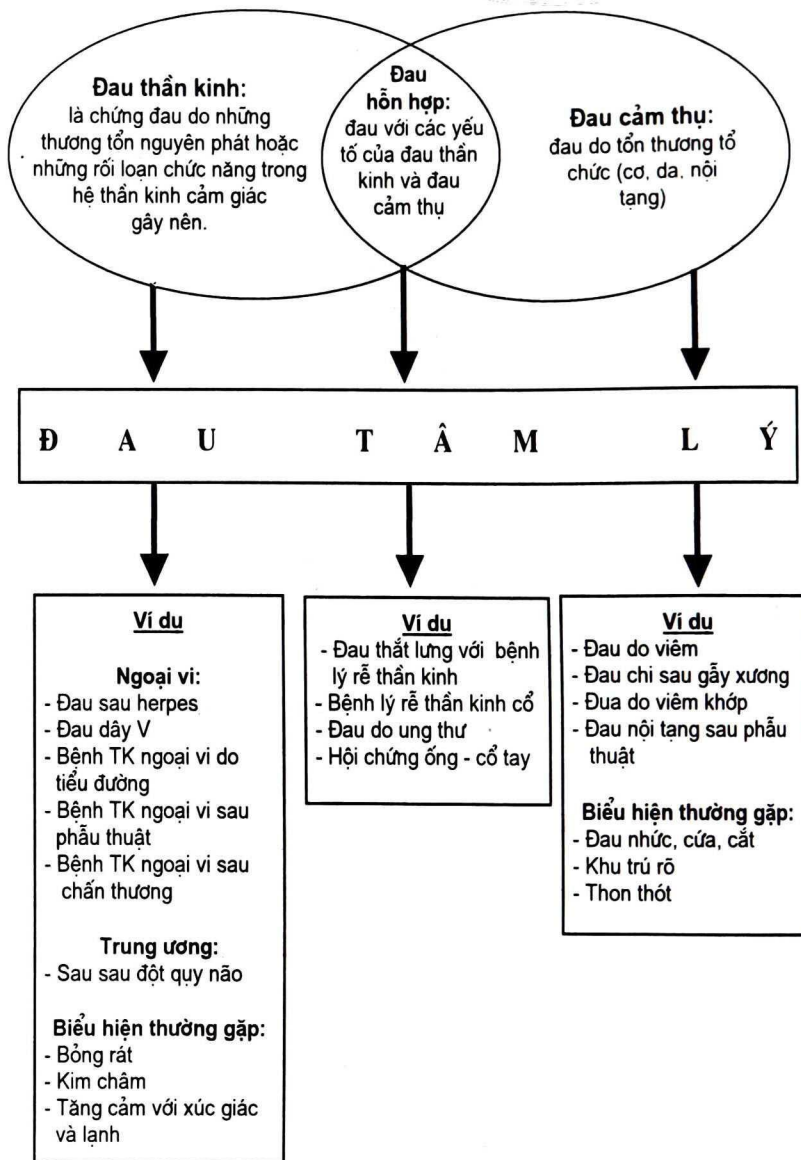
**Đau thần kinh:** là chứng đau do những thương tổn nguyên phát hoặc những rối loạn chức năng trong hệ thần kinh cảm giác gây nên.

**Đau hỗn hợp:** đau với các yếu tố của đau thần kinh và đau cảm thụ

**Đau cảm thụ:** đau do tổn thương tổ chức (cơ, da, nội tạng)

Đ A U T Â M L Ý

**Ví dụ**

**Ngoại vi:**
- Đau sau herpes
- Đau dây V
- Bệnh TK ngoại vi do tiểu đường
- Bệnh TK ngoại vi sau phẫu thuật
- Bệnh TK ngoại vi sau chấn thương

**Trung ương:**
- Sau sau đột quỵ não

**Biểu hiện thường gặp:**
- Bỏng rát
- Kim châm
- Tăng cảm với xúc giác và lạnh

**Ví dụ**
- Đau thắt lưng với bệnh lý rễ thần kinh
- Bệnh lý rễ thần kinh cổ
- Đau do ung thư
- Hội chứng ống - cổ tay

**Ví dụ**
- Đau do viêm
- Đau chi sau gẫy xương
- Đua do viêm khớp
- Đau nội tạng sau phẫu thuật

**Biểu hiện thường gặp:**
- Đau nhức, cứa, cắt
- Khu trú rõ
- Thon thót